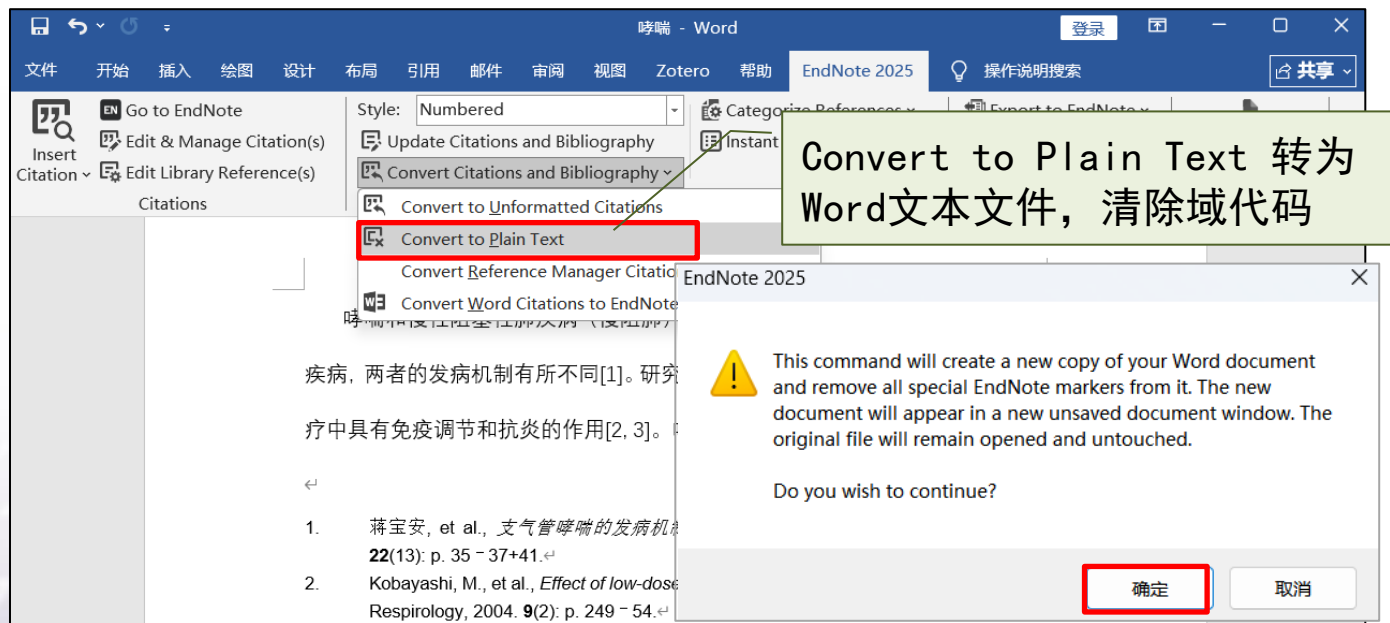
哮喘 - Word
登录
文件 开始 插入 绘图 设计 布局 引用 邮件 审阅 视图 Zotero 帮助 EndNote 2025 操作说明搜索 共享

Insert Citation
Go to EndNote
Edit & Manage Citation(s)
Edit Library Reference(s)
Citations
Style: Numbered
Update Citations and Bibliography
Convert Citations and Bibliography
Categorize References
Instant
Export to EndNote

Convert to Unformatted Citations
Convert to Plain Text
Convert Reference Manager Citatio
Convert Word Citations to EndNote

Convert to Plain Text 转为Word文本文件，清除域代码

哮喘和慢性阻塞性肺疾病（慢阻肺）
疾病，两者的发病机制有所不同[1]。研究
疗中具有免疫调节和抗炎的作用[2, 3]。

1. 蒋宝安, et al., 支气管哮喘的发病机 22(13): p. 35－37+41.
2. Kobayashi, M., et al., Effect of low-dose Respirology, 2004. 9(2): p. 249－54.

EndNote 2025
This command will create a new copy of your Word document and remove all special EndNote markers from it. The new document will appear in a new unsaved document window. The original file will remain opened and untouched.

Do you wish to continue?
确定
取消